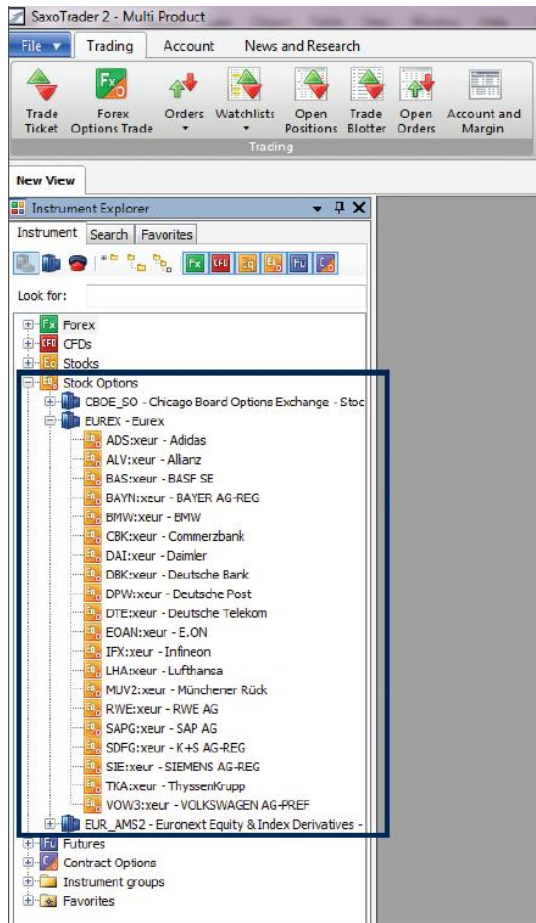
SaxoTrader 2 - Multi Product

File ▾ Trading Account News and Research

Trade Ticket Forex Options Trade Orders Watchlists Open Positions Trade Blotter Open Orders Account and Margin

Trading

New View

Instrument Explorer

Instrument Search Favorites

Fx CFD Eq EO Fu CO

Look for:

Forex
CFDs
Stocks
Stock Options
CBOE_SO - Chicago Board Options Exchange - Stoc
EUREX - Eurex
ADS:xeur - Adidas
ALV:xeur - Allianz
BAS:xeur - BASF SE
BAYN:xeur - BAYER AG-REG
BMW:xeur - BMW
CBK:xeur - Commerzbank
DAI:xeur - Daimler
DBK:xeur - Deutsche Bank
DPW:xeur - Deutsche Post
DTE:xeur - Deutsche Telekom
EOAN:xeur - E.ON
IFX:xeur - Infineon
LHA:xeur - Lufthansa
MUV2:xeur - Münchener Rück
RWE:xeur - RWE AG
SAPG:xeur - SAP AG
SDFG:xeur - K+S AG-REG
SIE:xeur - SIEMENS AG-REG
TKA:xeur - ThyssenKrupp
VOW3:xeur - VOLKSWAGEN AG-PREF
EUR_AMS2 - Euronext Equity & Index Derivatives -
Futures
Contract Options
Instrument groups
Favorites